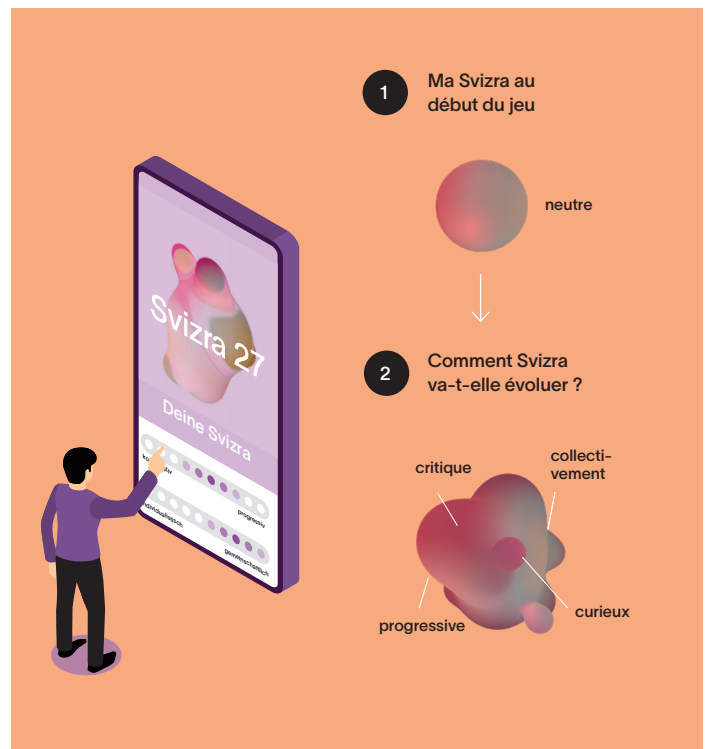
Svizra 27

Deine Svizra

ko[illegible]tiv

progressiv

individualistisch

gemeinschaftlich

1 Ma Svizra au début du jeu

neutre

2 Comment Svizra va-t-elle évoluer ?

critique

collectivement

curieux

progressive